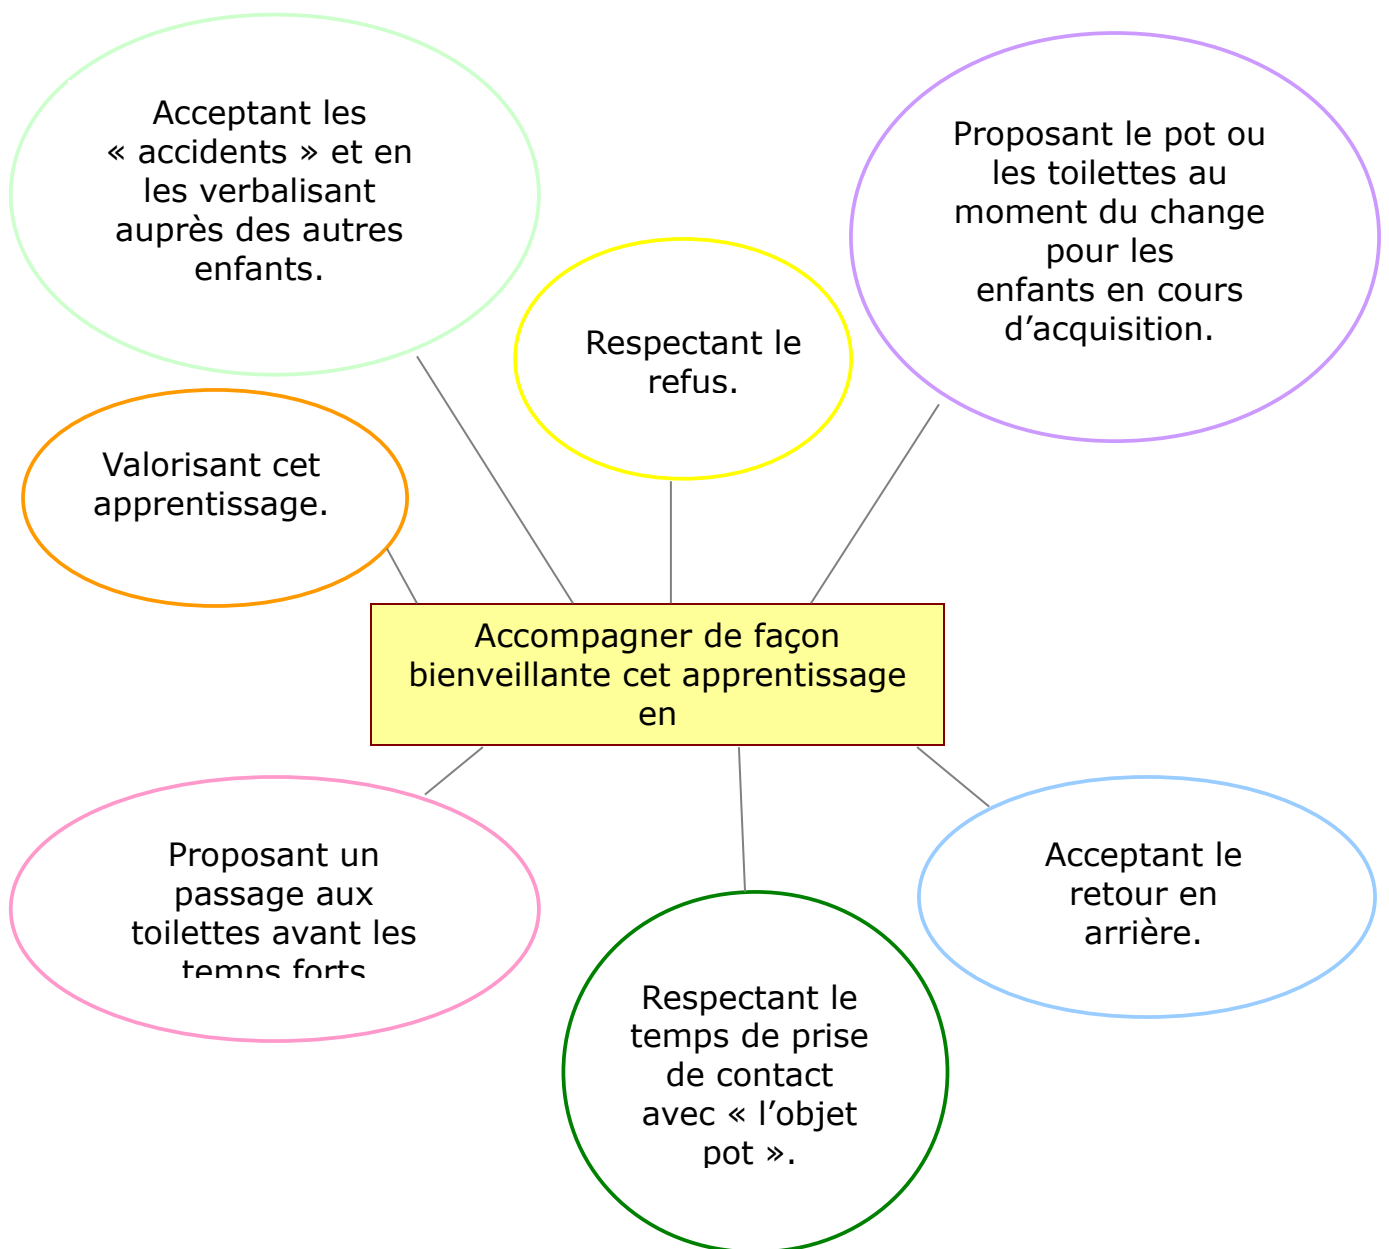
Acceptant les « accidents » et en les verbalisant auprès des autres enfants.

Respectant le refus.

Proposant le pot ou les toilettes au moment du change pour les enfants en cours d'acquisition.

Valorisant cet apprentissage.

Accompagner de façon bienveillante cet apprentissage en

Proposant un passage aux toilettes avant les temps forts

Respectant le temps de prise de contact avec « l'objet pot ».

Acceptant le retour en arrière.